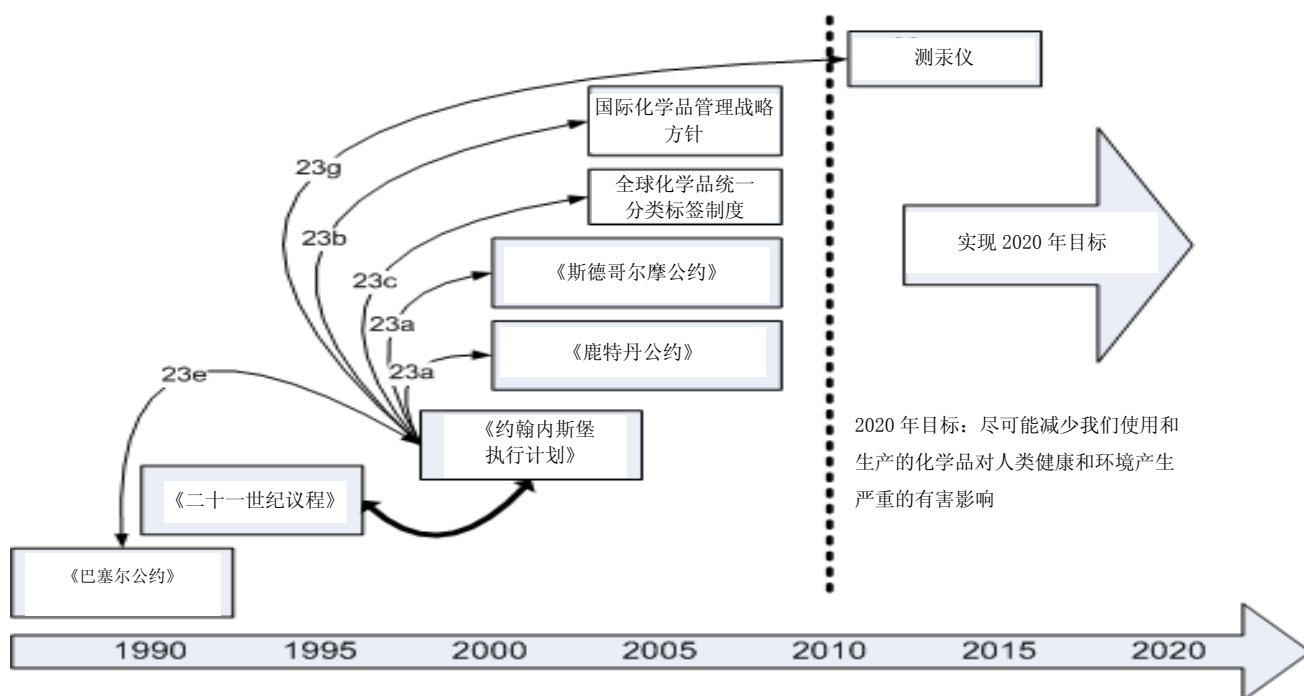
测汞仪

国际化学品管理战略方针

23g

全球化学品统一分类标签制度

23b

实现 2020 年目标

23c

《斯德哥尔摩公约》

23a

《鹿特丹公约》

23a

23e

《约翰内斯堡执行计划》

2020 年目标：尽可能减少我们使用和生产的化学品对人类健康和环境产生严重的有害影响

《二十一世纪议程》

《巴塞尔公约》

1990 1995 2000 2005 2010 2015 2020